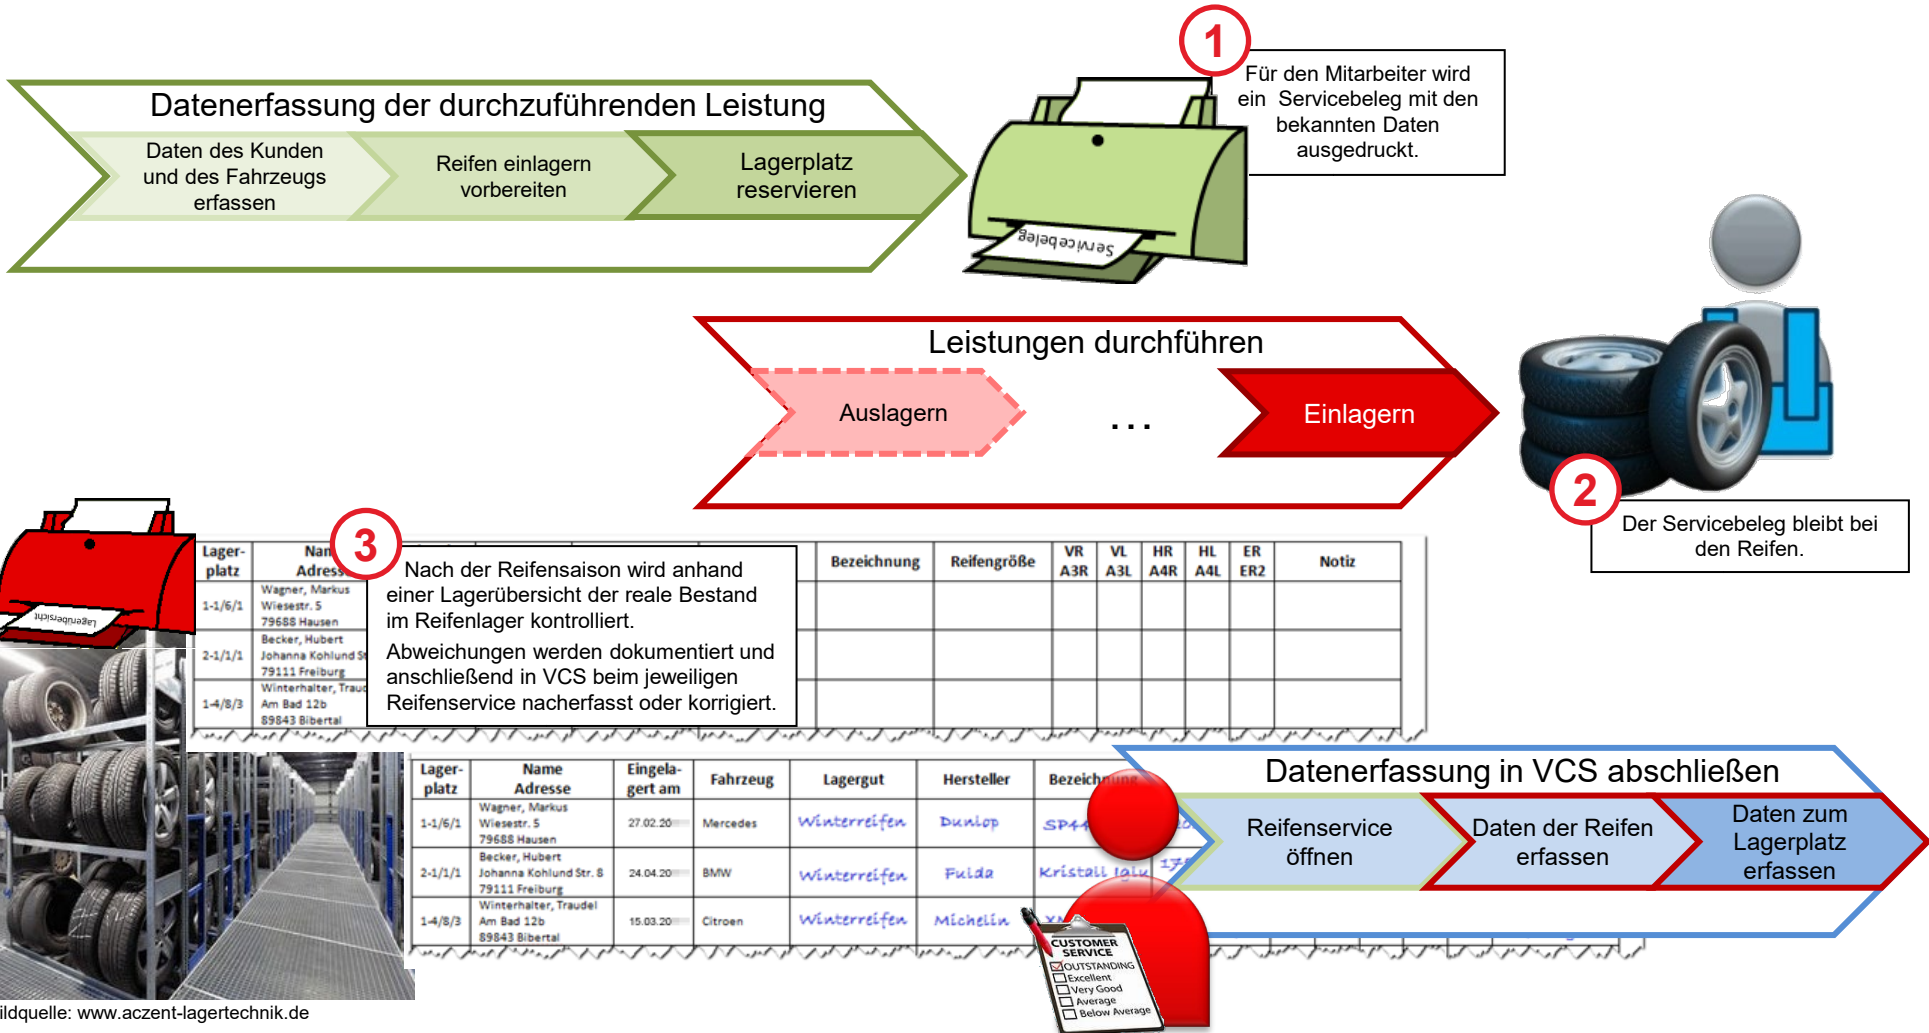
Datenerfassung der durchzuführenden Leistung

Daten des Kunden und des Fahrzeugs erfassen

Reifen einlagern vorbereiten

Lagerplatz reservieren

Servicebeleg

1

Für den Mitarbeiter wird ein Servicebeleg mit den bekannten Daten ausgedruckt.

Leistungen durchführen

Auslagern

...

Einlagern

2

Der Servicebeleg bleibt bei den Reifen.

Lagerübersicht

3

Nach der Reifensaison wird anhand einer Lagerübersicht der reale Bestand im Reifenlager kontrolliert.

Abweichungen werden dokumentiert und anschließend in VCS beim jeweiligen Reifenservice nacherfasst oder korrigiert.

| Lager-platz | Name Adresse | | Bezeichnung | Reifengröße | VR A3R | VL A3L | HR A4R | HL A4L | ER ER2 | Notiz |
|---|---|---|---|---|---|---|---|---|---|---|
| 1-1/6/1 | Wagner, Markus Wiesestr. 5 79688 Hausen | | | | | | | | | |
| 2-1/1/1 | Becker, Hubert Johanna Kohlund St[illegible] 79111 Freiburg | | | | | | | | | |
| 1-4/8/3 | Winterhalter, Trau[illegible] Am Bad 12b 89843 Bibertal | | | | | | | | | |

| Lager-platz | Name Adresse | Eingela-gert am | Fahrzeug | Lagergut | Hersteller | Bezeichnung |
|---|---|---|---|---|---|---|
| 1-1/6/1 | Wagner, Markus Wiesestr. 5 79688 Hausen | 27.02.20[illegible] | Mercedes | Winterreifen | Dunlop | SP4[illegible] |
| 2-1/1/1 | Becker, Hubert Johanna Kohlund Str. 8 79111 Freiburg | 24.04.20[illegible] | BMW | Winterreifen | Fulda | Kristall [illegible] |
| 1-4/8/3 | Winterhalter, Traudel Am Bad 12b 89843 Bibertal | 15.03.20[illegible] | Citroen | Winterreifen | Michelin | X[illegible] |

Datenerfassung in VCS abschließen

Reifenservice öffnen

Daten der Reifen erfassen

Daten zum Lagerplatz erfassen

CUSTOMER SERVICE
OUTSTANDING
Excellent
Very Good
Average
Below Average

ildquelle: www.aczent-lagertechnik.de